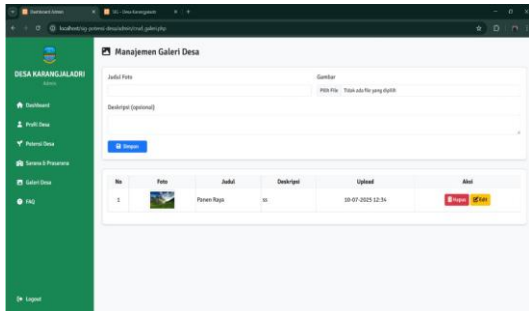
Dashboard Admin
SIG - Desa Karangjaladri
localhost/sig-potensi-desa/admin/crud_galeri.php

DESA KARANGJALADRI
Admin

Dashboard
Profil Desa
Potensi Desa
Sarana & Prasarana
Galeri Desa
FAQ

Logout

Manajemen Galeri Desa

Judul Foto

Gambar
Pilih File Tidak ada file yang dipilih

Deskripsi (opsional)

Simpan

| No | Foto | Judul | Deskripsi | Upload | Aksi |
|---|---|---|---|---|---|
| 1 | | Panen Raya | ss | 10-07-2025 12:34 | Hapus Edit |